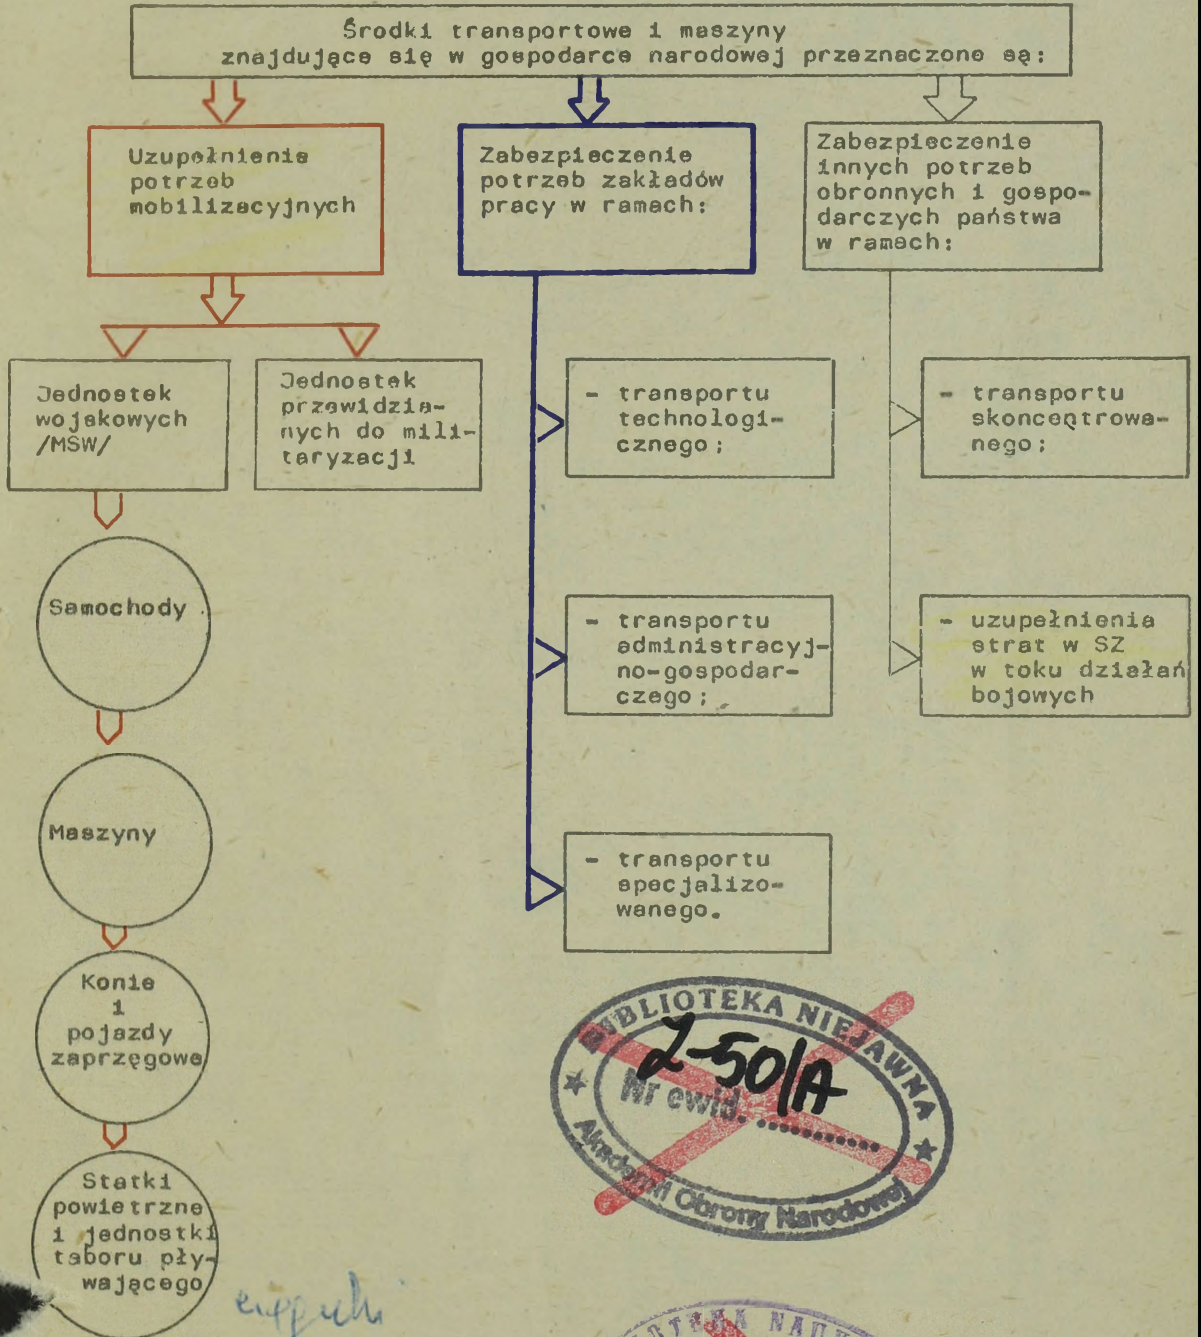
Środki transportowe i maszyny znajdujące się w gospodarce narodowej przeznaczone są:

Uzupełnienie potrzeb mobilizacyjnych

Zabezpieczenie potrzeb zakładów pracy w ramach:

Zabezpieczenie innych potrzeb obronnych i gospodarczych państwa w ramach:

Jednostek wojskowych /MSW/

Jednostek przewidzianych do militaryzacji

- transportu technologicznego;

- transportu skoncentrowanego;

Samochody

- transportu administracyjno-gospodarczego;

- uzupełnienia strat w SZ w toku działań bojowych

Maszyny

- transportu specjalizowanego.

Konie i pojazdy zaprzęgowe

BIBLIOTEKA NIEJAWNA
Z-501A
Nr ewid. ..........
Akademii Obrony Narodowej

Statki powietrzne i jednostki taboru pływającego

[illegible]

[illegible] NAU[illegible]